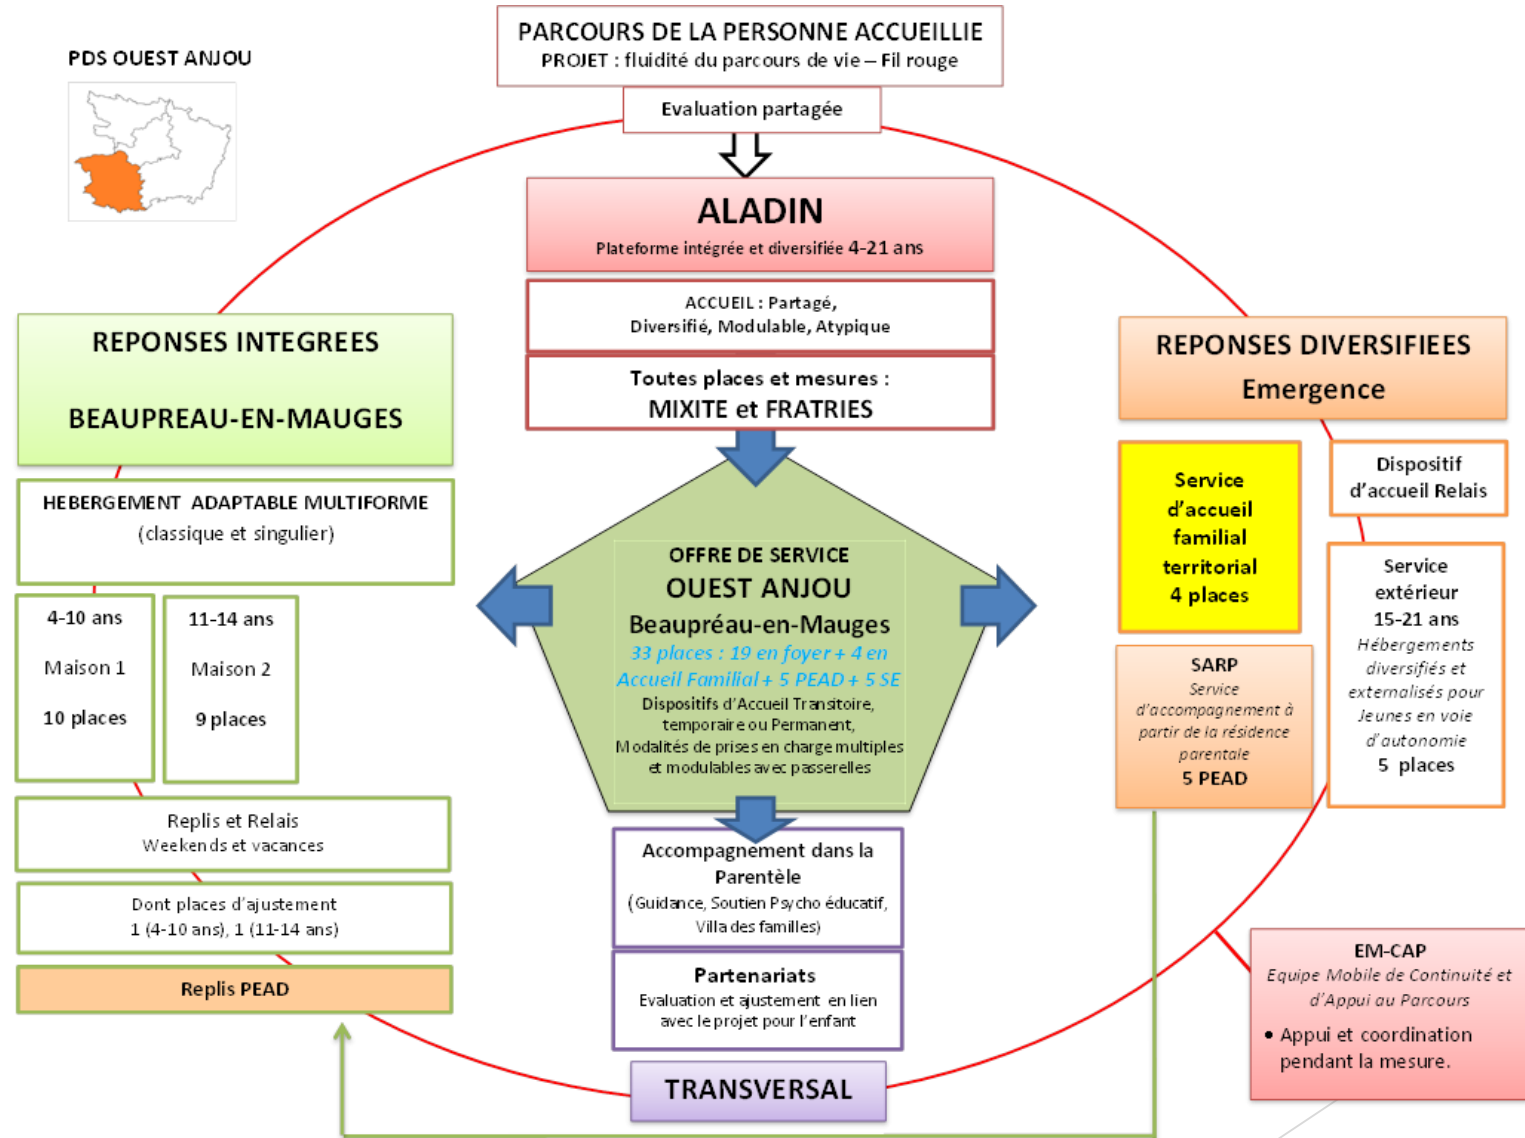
PDS OUEST ANJOU

PARCOURS DE LA PERSONNE ACCUEILLIE
PROJET : fluidité du parcours de vie – Fil rouge

Evaluation partagée

ALADIN
Plateforme intégrée et diversifiée 4-21 ans

ACCUEIL : Partagé, Diversifié, Modulable, Atypique

Toutes places et mesures : MIXITE et FRATRIES

REPONSES INTEGREES

BEAUPREAU-EN-MAUGES

HEBERGEMENT ADAPTABLE MULTIFORME
(classique et singulier)

4-10 ans
Maison 1
10 places

11-14 ans
Maison 2
9 places

Replis et Relais
Weekends et vacances

Dont places d'ajustement
1 (4-10 ans), 1 (11-14 ans)

Replis PEAD

OFFRE DE SERVICE
OUEST ANJOU
Beaupréau-en-Mauges
33 places : 19 en foyer + 4 en Accueil Familial + 5 PEAD + 5 SE
Dispositifs d'Accueil Transitoire, temporaire ou Permanent,
Modalités de prises en charge multiples et modulables avec passerelles

Accompagnement dans la Parentèle
(Guidance, Soutien Psycho éducatif, Villa des familles)

Partenariats
Evaluation et ajustement en lien avec le projet pour l'enfant

TRANSVERSAL

REPONSES DIVERSIFIEES
Emergence

Service d'accueil familial territorial
4 places

Dispositif d'accueil Relais

SARP
Service d'accompagnement à partir de la résidence parentale
5 PEAD

Service extérieur
15-21 ans
Hébergements diversifiés et externalisés pour Jeunes en voie d'autonomie
5 places

EM-CAP
Equipe Mobile de Continuité et d'Appui au Parcours
• Appui et coordination pendant la mesure.